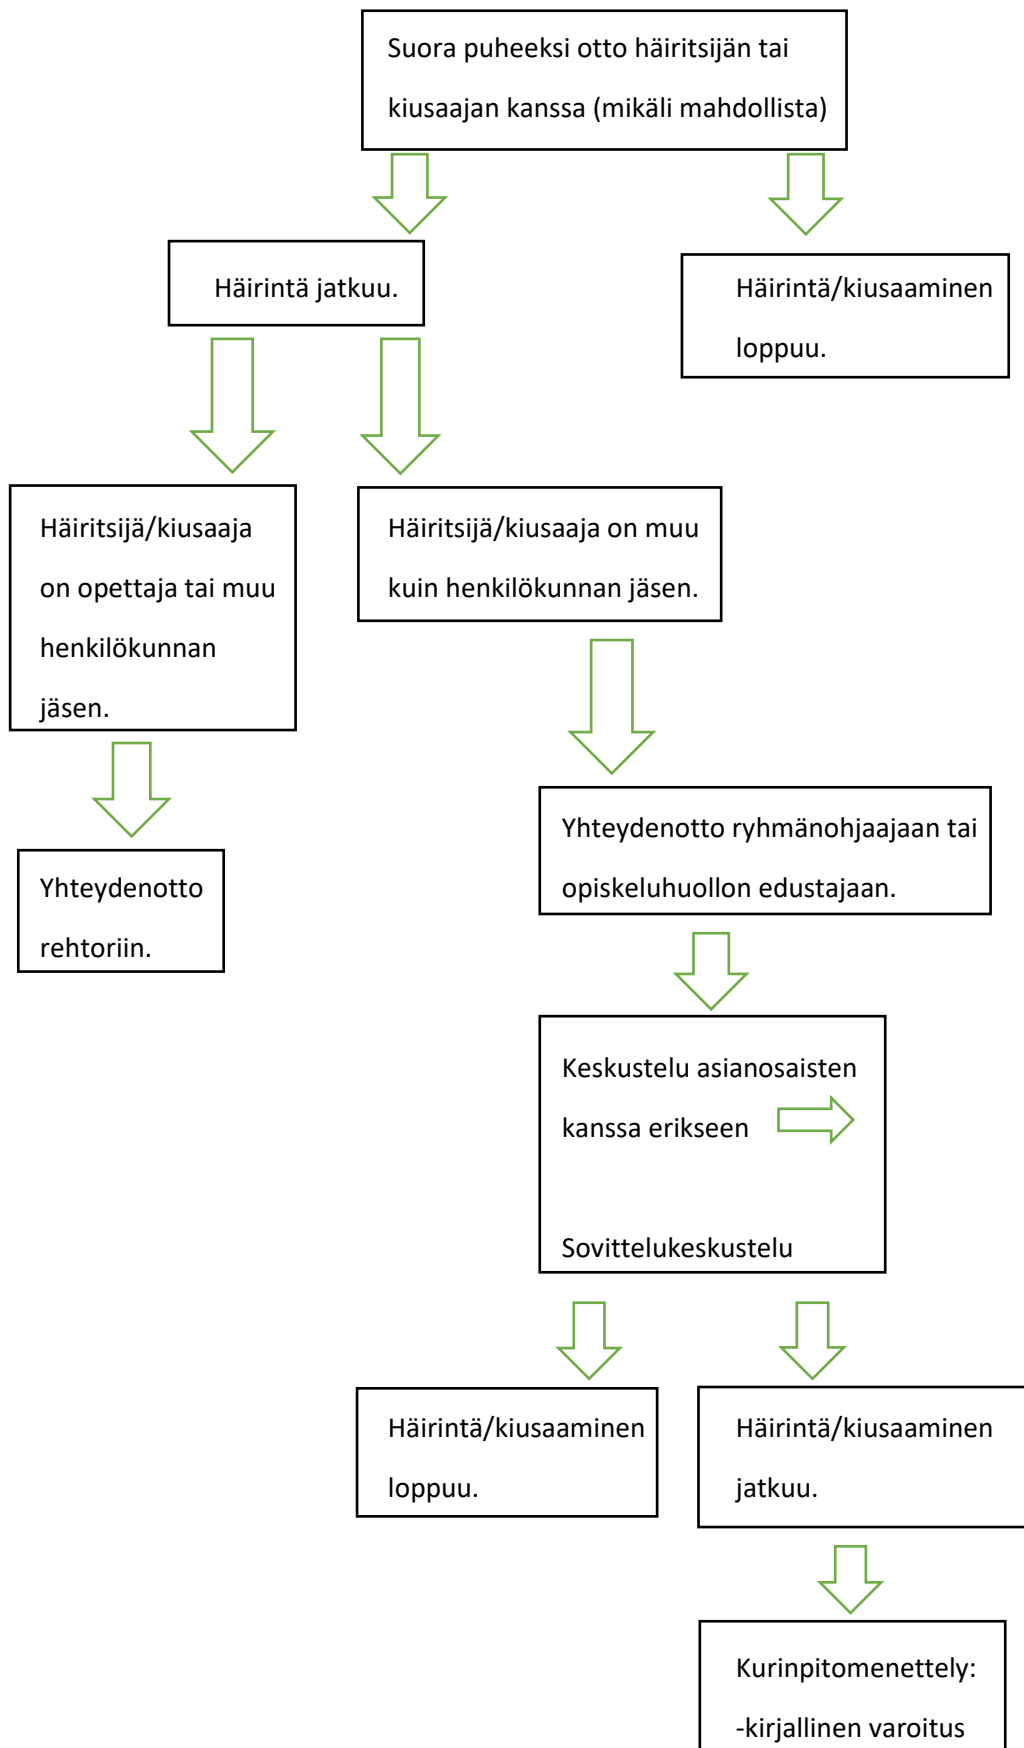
Suora puheeksi otto häiritsijän tai kiusaajan kanssa (mikäli mahdollista)

Häirintä jatkuu.

Häirintä/kiusaaminen loppuu.

Häiritsijä/kiusaaja on opettaja tai muu henkilökunnan jäsen.

Häiritsijä/kiusaaja on muu kuin henkilökunnan jäsen.

Yhteydenotto rehtoriin.

Yhteydenotto ryhmänohjaajaan tai opiskeluhuollon edustajaan.

Keskustelu asianosaisten kanssa erikseen

Sovittelukeskustelu

Häirintä/kiusaaminen loppuu.

Häirintä/kiusaaminen jatkuu.

Kurinpitomenettely:
-kirjallinen varoitus